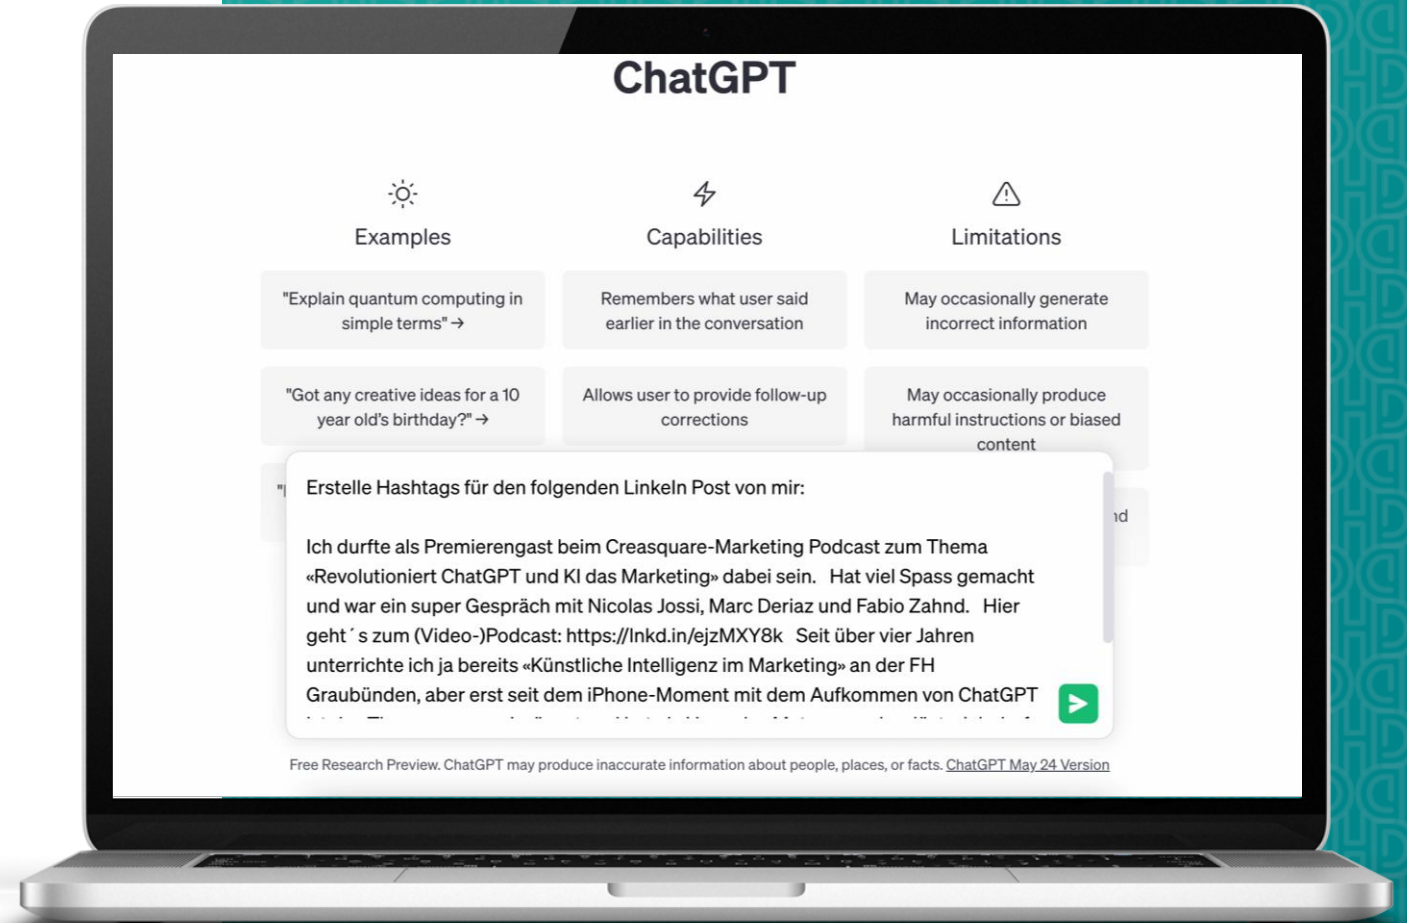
ChatGPT

Examples

Capabilities

Limitations

"Explain quantum computing in simple terms" →

Remembers what user said earlier in the conversation

May occasionally generate incorrect information

"Got any creative ideas for a 10 year old's birthday?" →

Allows user to provide follow-up corrections

May occasionally produce harmful instructions or biased content

"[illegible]

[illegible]d

Erstelle Hashtags für den folgenden LinkeIn Post von mir:

Ich durfte als Premierengast beim Creasquare-Marketing Podcast zum Thema «Revolutioniert ChatGPT und KI das Marketing» dabei sein. Hat viel Spass gemacht und war ein super Gespräch mit Nicolas Jossi, Marc Deriaz und Fabio Zahnd. Hier geht´s zum (Video-)Podcast: https://lnkd.in/ejzMXY8k Seit über vier Jahren unterrichte ich ja bereits «Künstliche Intelligenz im Marketing» an der FH Graubünden, aber erst seit dem iPhone-Moment mit dem Aufkommen von ChatGPT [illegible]

Free Research Preview. ChatGPT may produce inaccurate information about people, places, or facts. ChatGPT May 24 Version